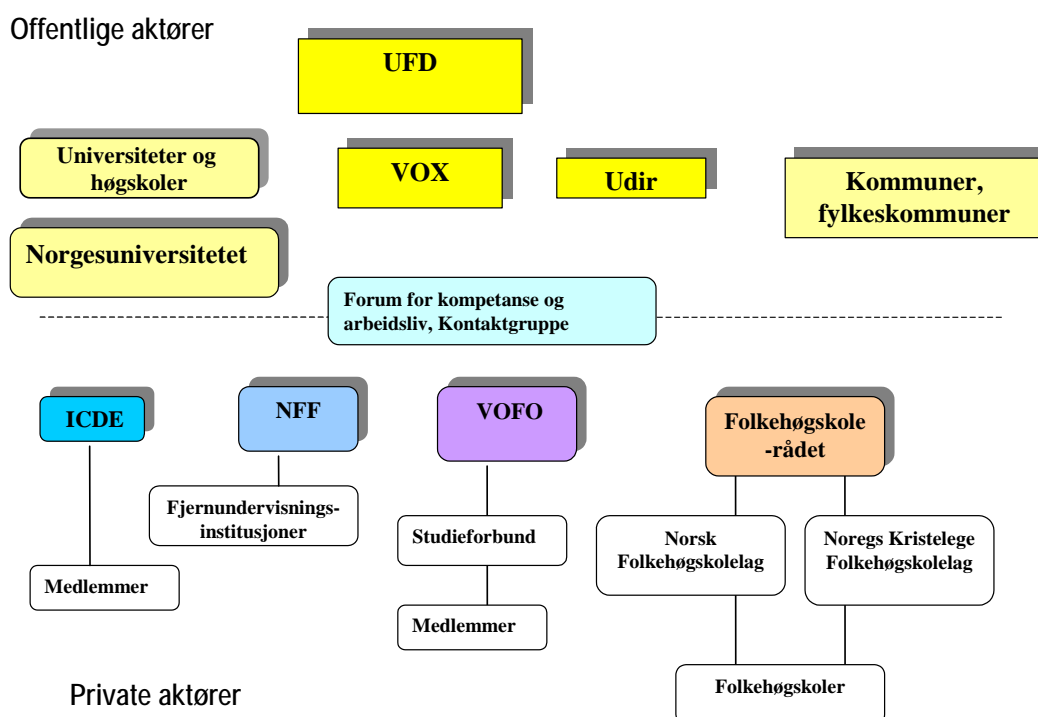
Offentlige aktører

UFD

Universiteter og høgskoler

VOX

Udir

Kommuner, fylkeskommuner

Norgesuniversitetet

Forum for kompetanse og arbeidsliv, Kontaktgruppe

ICDE

NFF

VOFO

Folkehøgskole-rådet

Fjernundervisnings-institusjoner

Studieforbund

Norsk Folkehøgskolelag

Noregs Kristelege Folkehøgskolelag

Medlemmer

Medlemmer

Folkehøgskoler

Private aktører